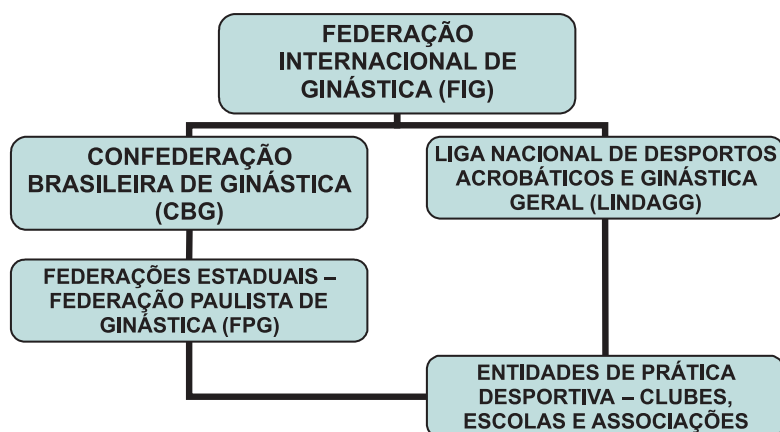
FEDERAÇÃO INTERNACIONAL DE GINÁSTICA (FIG)

CONFEDERAÇÃO BRASILEIRA DE GINÁSTICA (CBG)

LIGA NACIONAL DE DESPORTOS ACROBÁTICOS E GINÁSTICA GERAL (LINDAGG)

FEDERAÇÕES ESTADUAIS – FEDERAÇÃO PAULISTA DE GINÁSTICA (FPG)

ENTIDADES DE PRÁTICA DESPORTIVA – CLUBES, ESCOLAS E ASSOCIAÇÕES